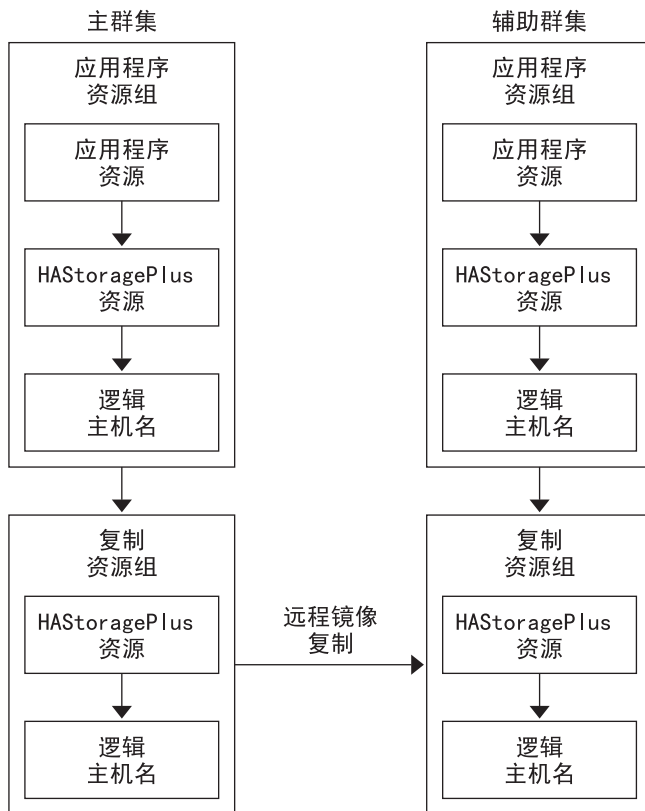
主群集

应用程序
资源组

应用程序
资源

HAStoragePlus
资源

逻辑
主机名

复制
资源组

HAStoragePlus
资源

逻辑
主机名

远程镜像
复制

辅助群集

应用程序
资源组

应用程序
资源

HAStoragePlus
资源

逻辑
主机名

复制
资源组

HAStoragePlus
资源

逻辑
主机名